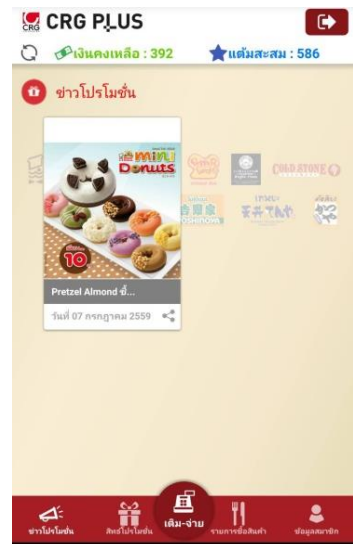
CRG CRG PLUS

เงินคงเหลือ : 392

แต้มสะสม : 586

ข่าวโปรโมชั่น

mini Donuts

10

COLD STONE

Pretzel Almond ซึ่...

วันที่ 07 กรกฎาคม 2559

ข่าวโปรโมชั่น

สิทธิโปรโมชั่น

เติม-จ่าย

รายการซื้อสินค้า

ข้อมูลสมาชิก